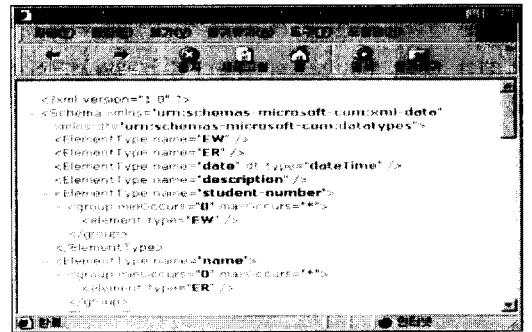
<?xml version="1.0" ?>
- <Schema xmlns="urn:schemas-microsoft-com:xml-data" xmlns:dt="urn:schemas-microsoft-com:datatypes">
<ElementType name="EW" />
<ElementType name="ER" />
<ElementType name="date" dt:type="dateTime" />
<ElementType name="description" />
- <ElementType name="student-number">
- <group minOccurs="0" maxOccurs="*">
<element type="EW" />
</group>
</ElementType>
- <ElementType name="name">
- <group minOccurs="0" maxOccurs="*">
<element type="ER" />
</group>